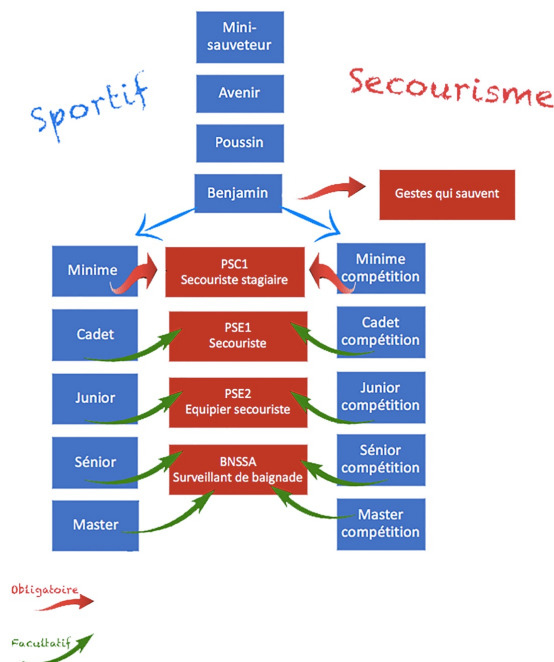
Mini-sauveteur

Avenir

Poussin

Benjamin

Sportif

Secourisme

Gestes qui sauvent

Minime

PSC1
Secouriste stagiaire

Minime compétition

Cadet

PSE1
Secouriste

Cadet compétition

Junior

PSE2
Equipier secouriste

Junior compétition

Sénior

BNSSA
Surveillant de baignade

Sénior compétition

Master

Master compétition

Obligatoire

Facultatif